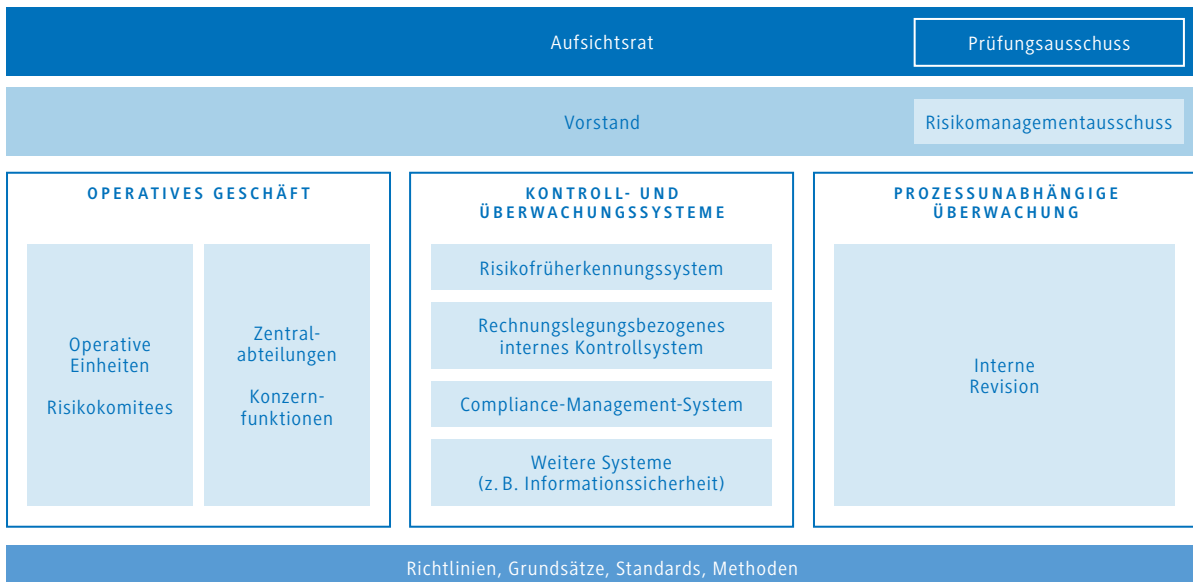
Aufsichtsrat

Prüfungsausschuss

Vorstand

Risikomanagementausschuss

OPERATIVES GESCHÄFT

Operative Einheiten

Risikokomitees

Zentralabteilungen

Konzernfunktionen

KONTROLL- UND ÜBERWACHUNGSSYSTEME

Risikofrüherkennungssystem

Rechnungslegungsbezogenes internes Kontrollsystem

Compliance-Management-System

Weitere Systeme (z. B. Informationssicherheit)

PROZESSUNABHÄNGIGE ÜBERWACHUNG

Interne Revision

Richtlinien, Grundsätze, Standards, Methoden